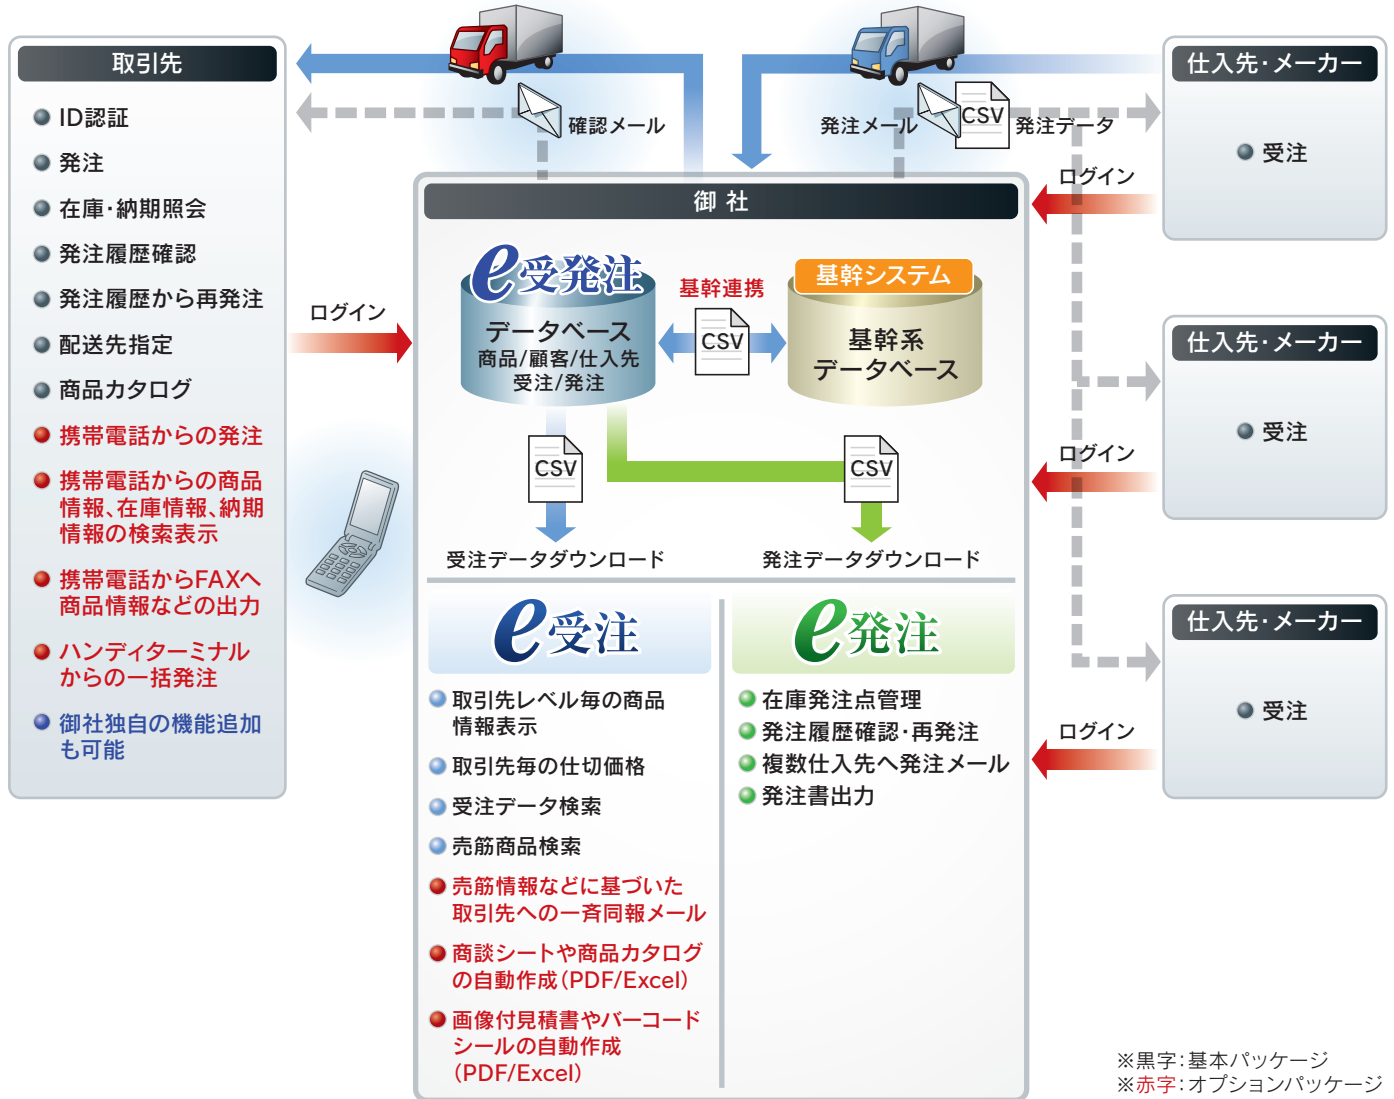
取引先

ID認証
発注
在庫・納期照会
発注履歴確認
発注履歴から再発注
配送先指定
商品カタログ
携帯電話からの発注
携帯電話からの商品情報、在庫情報、納期情報の検索表示
携帯電話からFAXへ商品情報などの出力
ハンディターミナルからの一括発注
御社独自の機能追加も可能

確認メール
発注メール
CSV
発注データ

ログイン

御 社

e受発注
データベース
商品/顧客/仕入先
受注/発注

基幹連携
CSV

基幹システム
基幹系
データベース

CSV
受注データダウンロード
CSV
発注データダウンロード

e受注
取引先レベル毎の商品情報表示
取引先毎の仕切価格
受注データ検索
売筋商品検索
売筋情報などに基づいた取引先への一斉同報メール
商談シートや商品カタログの自動作成（PDF/Excel）
画像付見積書やバーコードシールの自動作成（PDF/Excel）

e発注
在庫発注点管理
発注履歴確認・再発注
複数仕入先へ発注メール
発注書出力

仕入先・メーカー
受注
ログイン

仕入先・メーカー
受注
ログイン

仕入先・メーカー
受注
ログイン

※黒字：基本パッケージ
※赤字：オプションパッケージ